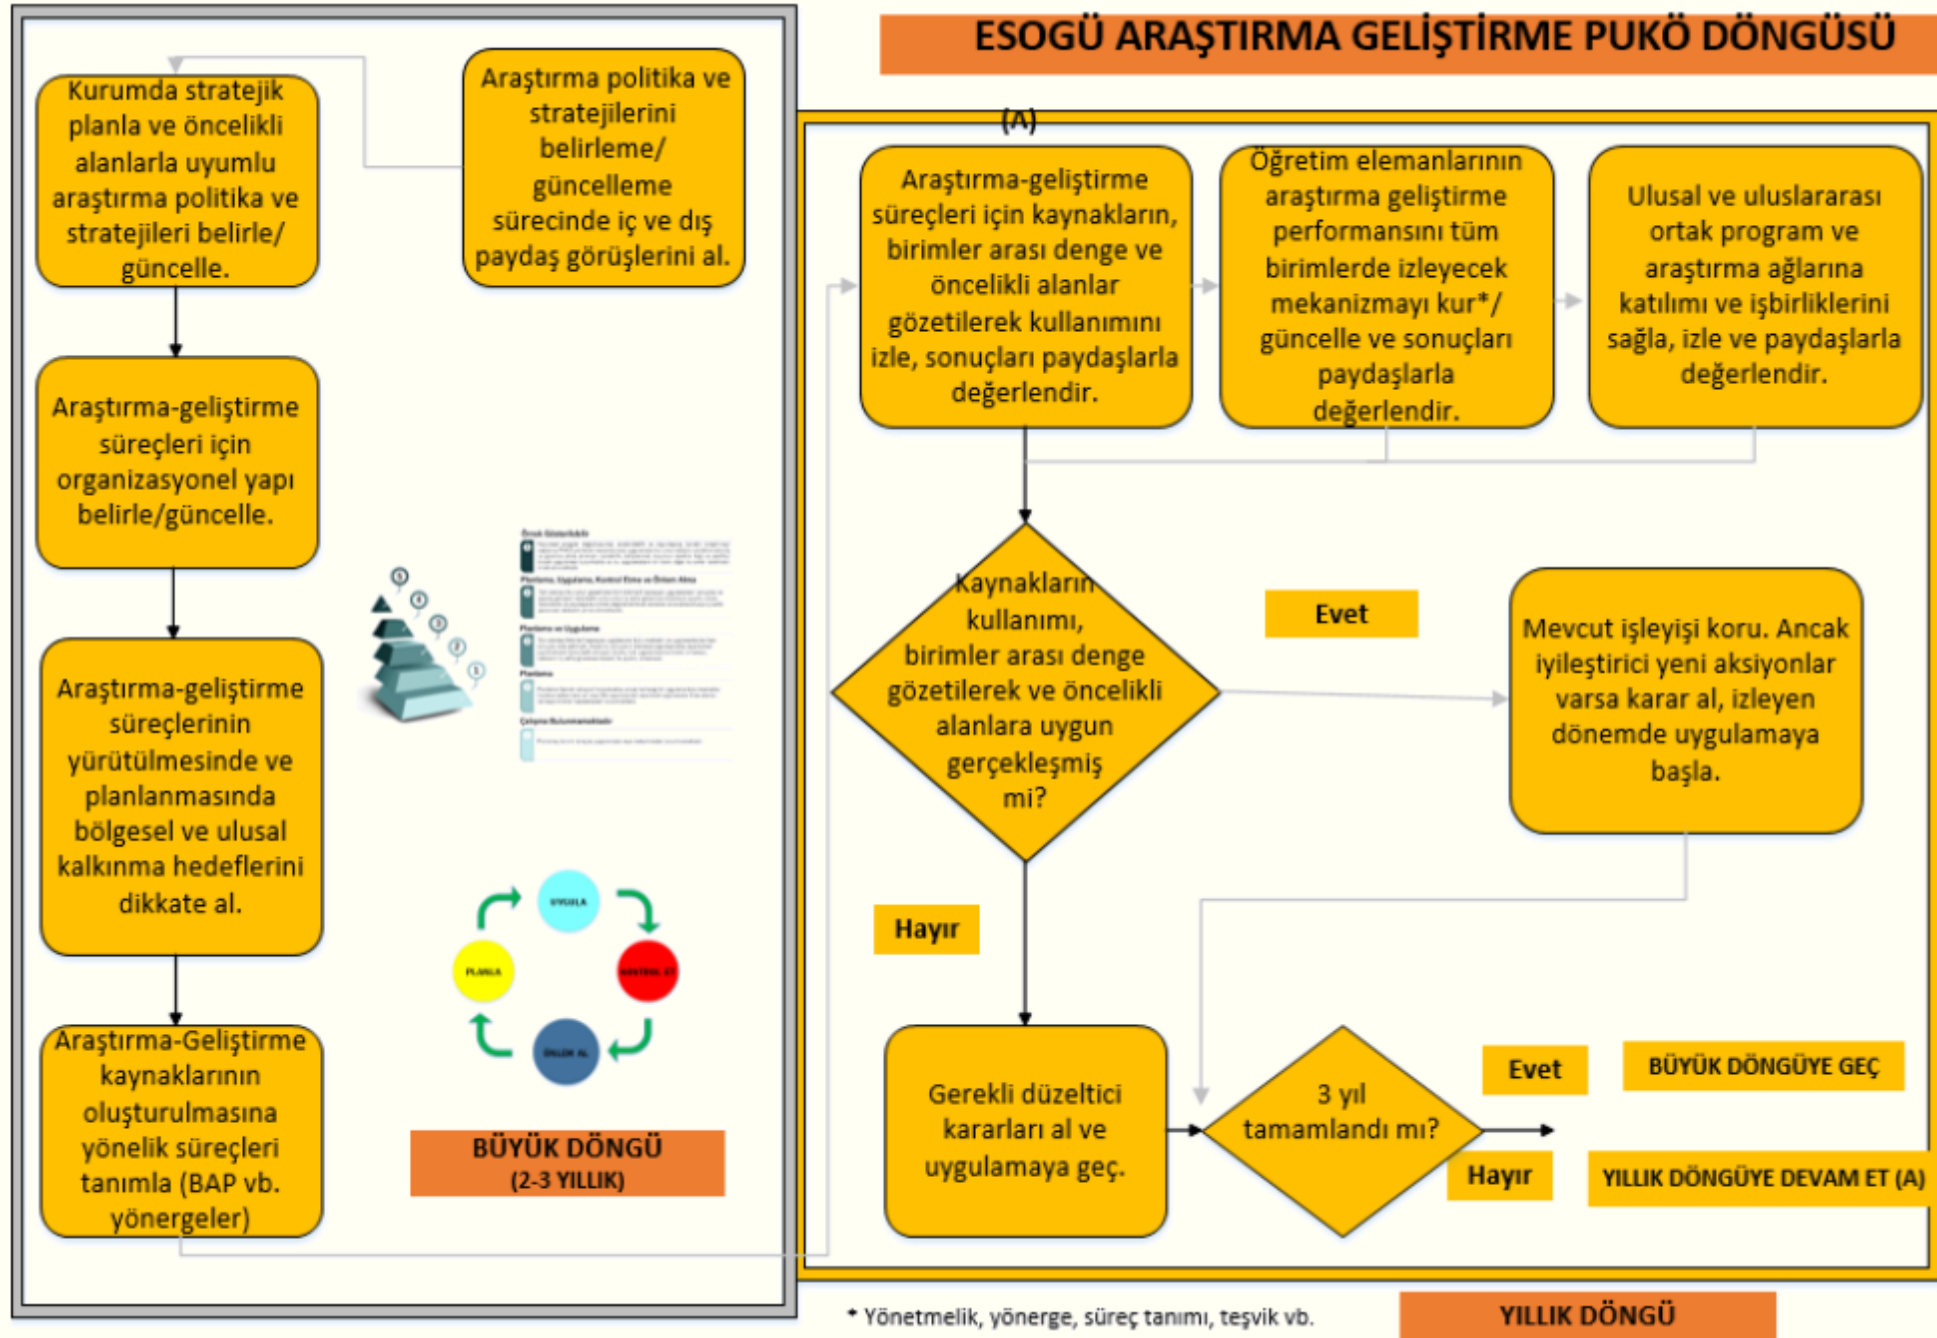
ESOGÜ ARAŞTIRMA GELİŞTİRME PUKÖ DÖNGÜSÜ

Kurumda stratejik planla ve öncelikli alanlarla uyumlu araştırma politika ve stratejileri belirle/ güncelle.

Araştırma politika ve stratejilerini belirleme/ güncelleme sürecinde iç ve dış paydaş görüşlerini al.

Araştırma-geliştirme süreçleri için organizasyonel yapı belirle/güncelle.

Araştırma-geliştirme süreçlerinin yürütülmesinde ve planlanmasında bölgesel ve ulusal kalkınma hedeflerini dikkate al.

Araştırma-Geliştirme kaynaklarının oluşturulmasına yönelik süreçleri tanımla (BAP vb. yönergeler)

UYGULA

KONTROL ET

ÖNLEM AL

PLANLA

BÜYÜK DÖNGÜ (2-3 YILLIK)

(A)

Araştırma-geliştirme süreçleri için kaynakların, birimler arası denge ve öncelikli alanlar gözetilerek kullanımını izle, sonuçları paydaşlarla değerlendir.

Öğretim elemanlarının araştırma geliştirme performansını tüm birimlerde izleyecek mekanizmayı kur*/ güncelle ve sonuçları paydaşlarla değerlendir.

Ulusal ve uluslararası ortak program ve araştırma ağlarına katılımı ve işbirliklerini sağla, izle ve paydaşlarla değerlendir.

Kaynakların kullanımı, birimler arası denge gözetilerek ve öncelikli alanlara uygun gerçekleşmiş mi?

Evet

Mevcut işleyişi koru. Ancak iyileştirici yeni aksiyonlar varsa karar al, izleyen dönemde uygulamaya başla.

Hayır

Gerekli düzeltici kararları al ve uygulamaya geç.

3 yıl tamamlandı mı?

Evet

BÜYÜK DÖNGÜYE GEÇ

Hayır

YILLIK DÖNGÜYE DEVAM ET (A)

* Yönetmelik, yönerge, süreç tanımı, teşvik vb.

YILLIK DÖNGÜ